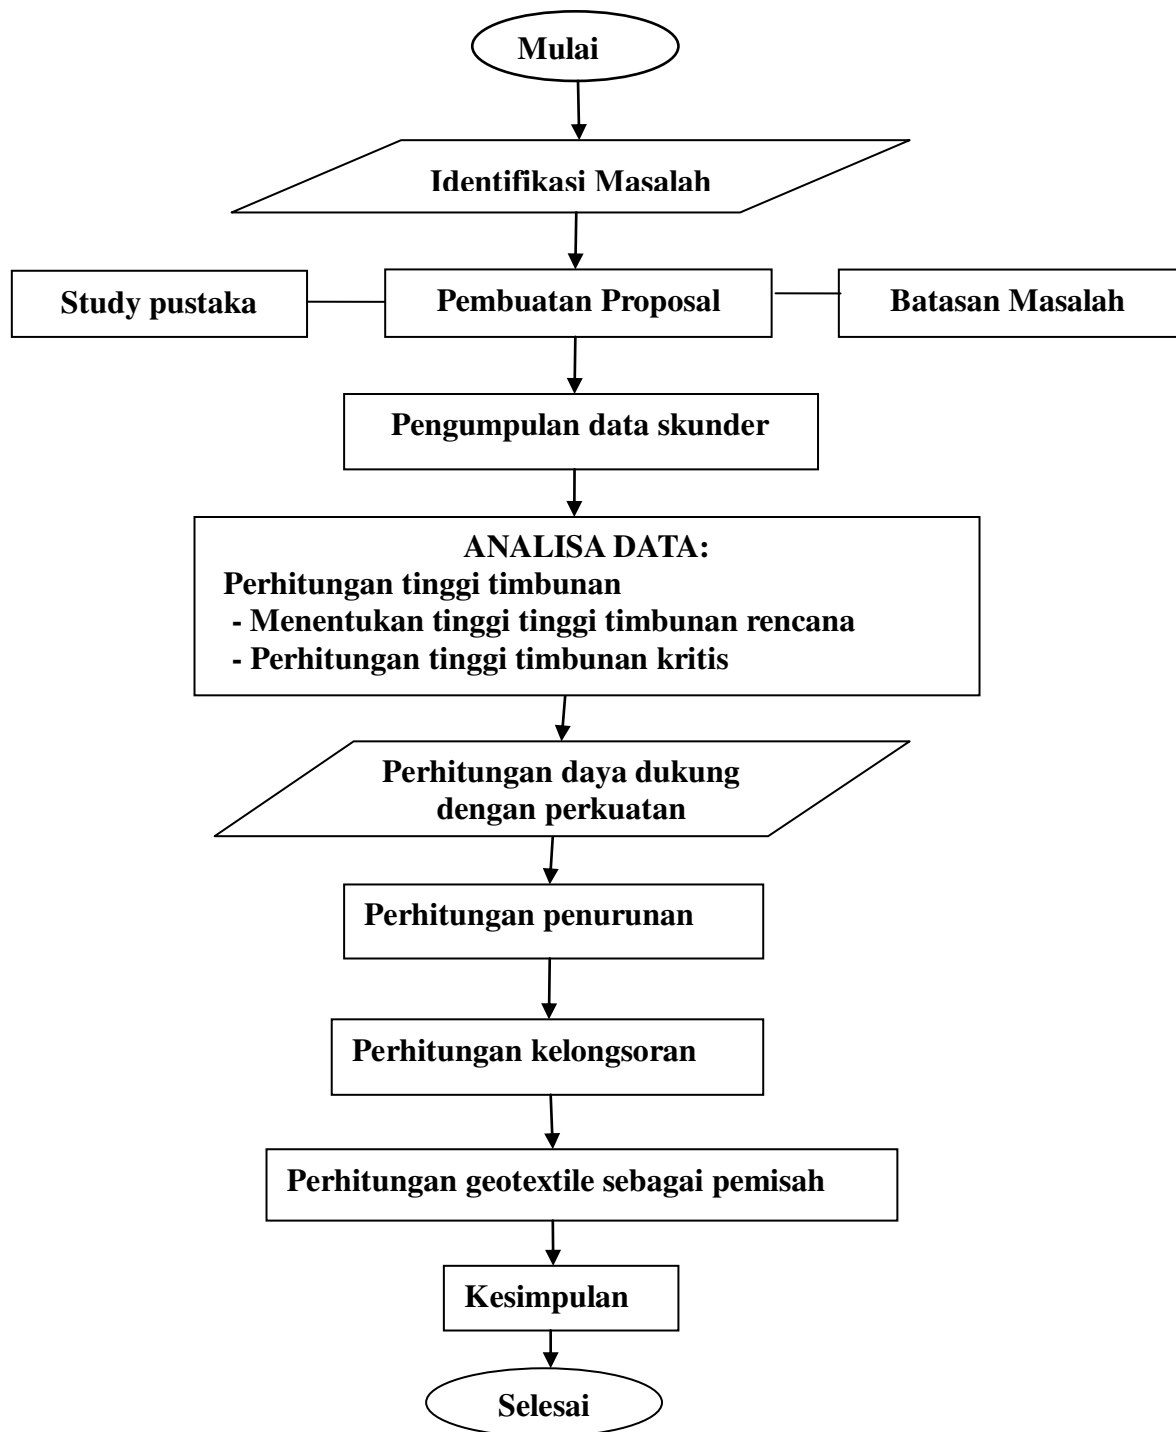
Mulai

Identifikasi Masalah

Study pustaka

Pembuatan Proposal

Batasan Masalah

Pengumpulan data skunder

ANALISA DATA:
Perhitungan tinggi timbunan
- Menentukan tinggi tinggi timbunan rencana
- Perhitungan tinggi timbunan kritis

Perhitungan daya dukung dengan perkuatan

Perhitungan penurunan

Perhitungan kelongsoran

Perhitungan geotextile sebagai pemisah

Kesimpulan

Selesai